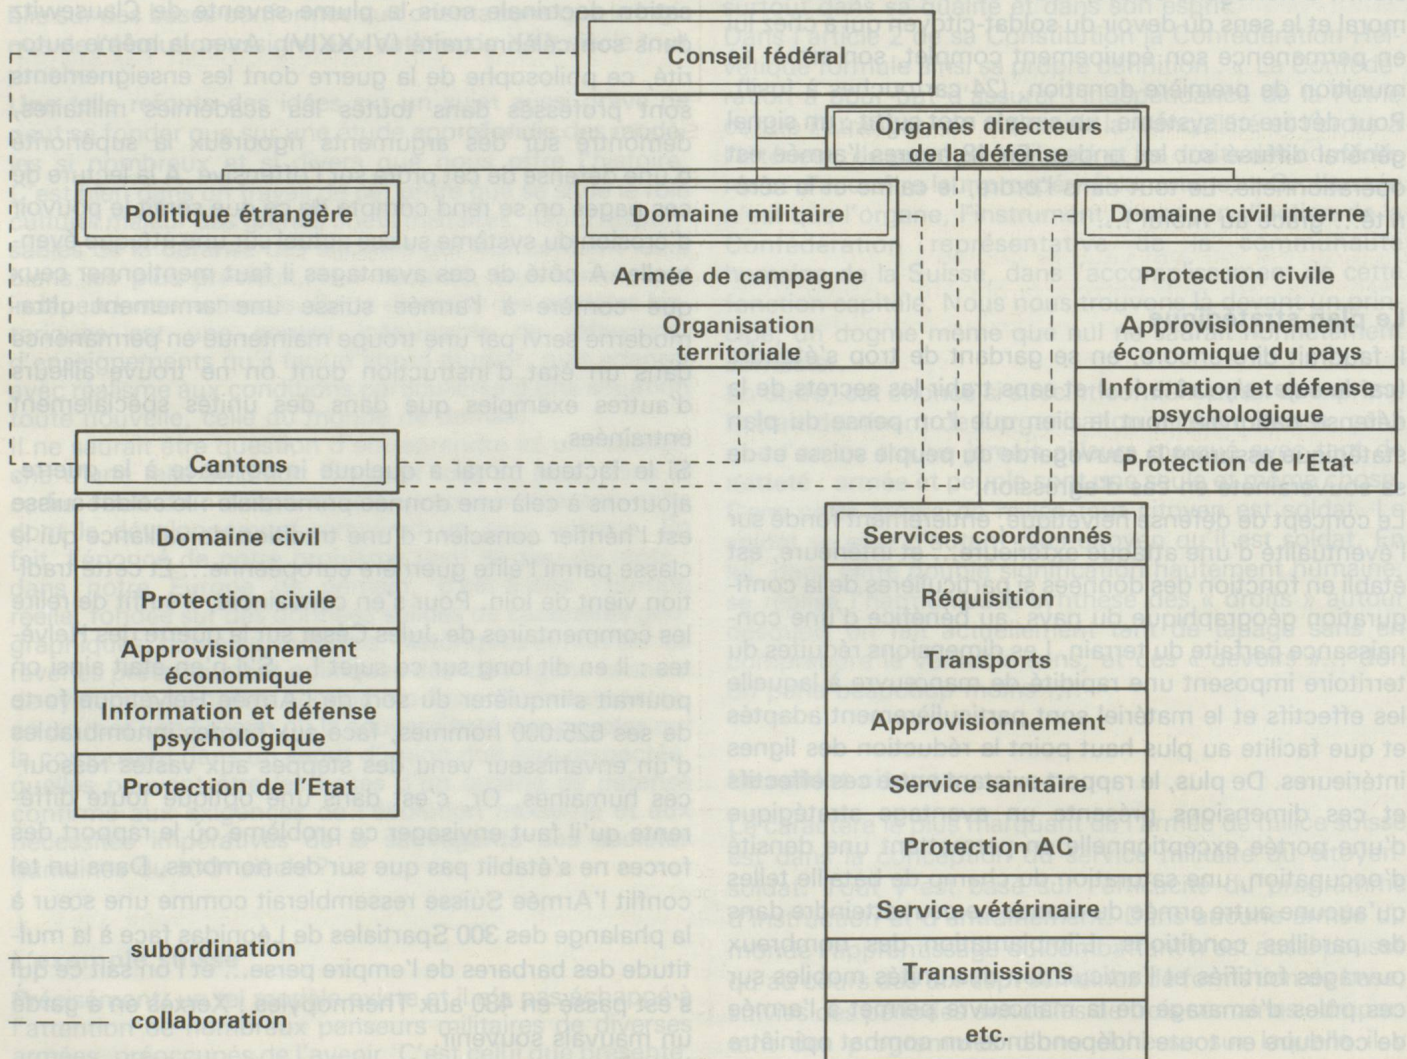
Conseil fédéral

Organes directeurs de la défense

Politique étrangère

Domaine militaire

Domaine civil interne

Armée de campagne

Protection civile

Organisation territoriale

Approvisionnement économique du pays

Information et défense psychologique

Protection de l'Etat

Cantons

Domaine civil

Protection civile

Approvisionnement économique

Information et défense psychologique

Protection de l'Etat

Services coordonnés

Réquisition

Transports

Approvisionnement

Service sanitaire

Protection AC

Service vétérinaire

Transmissions

etc.

subordination

collaboration